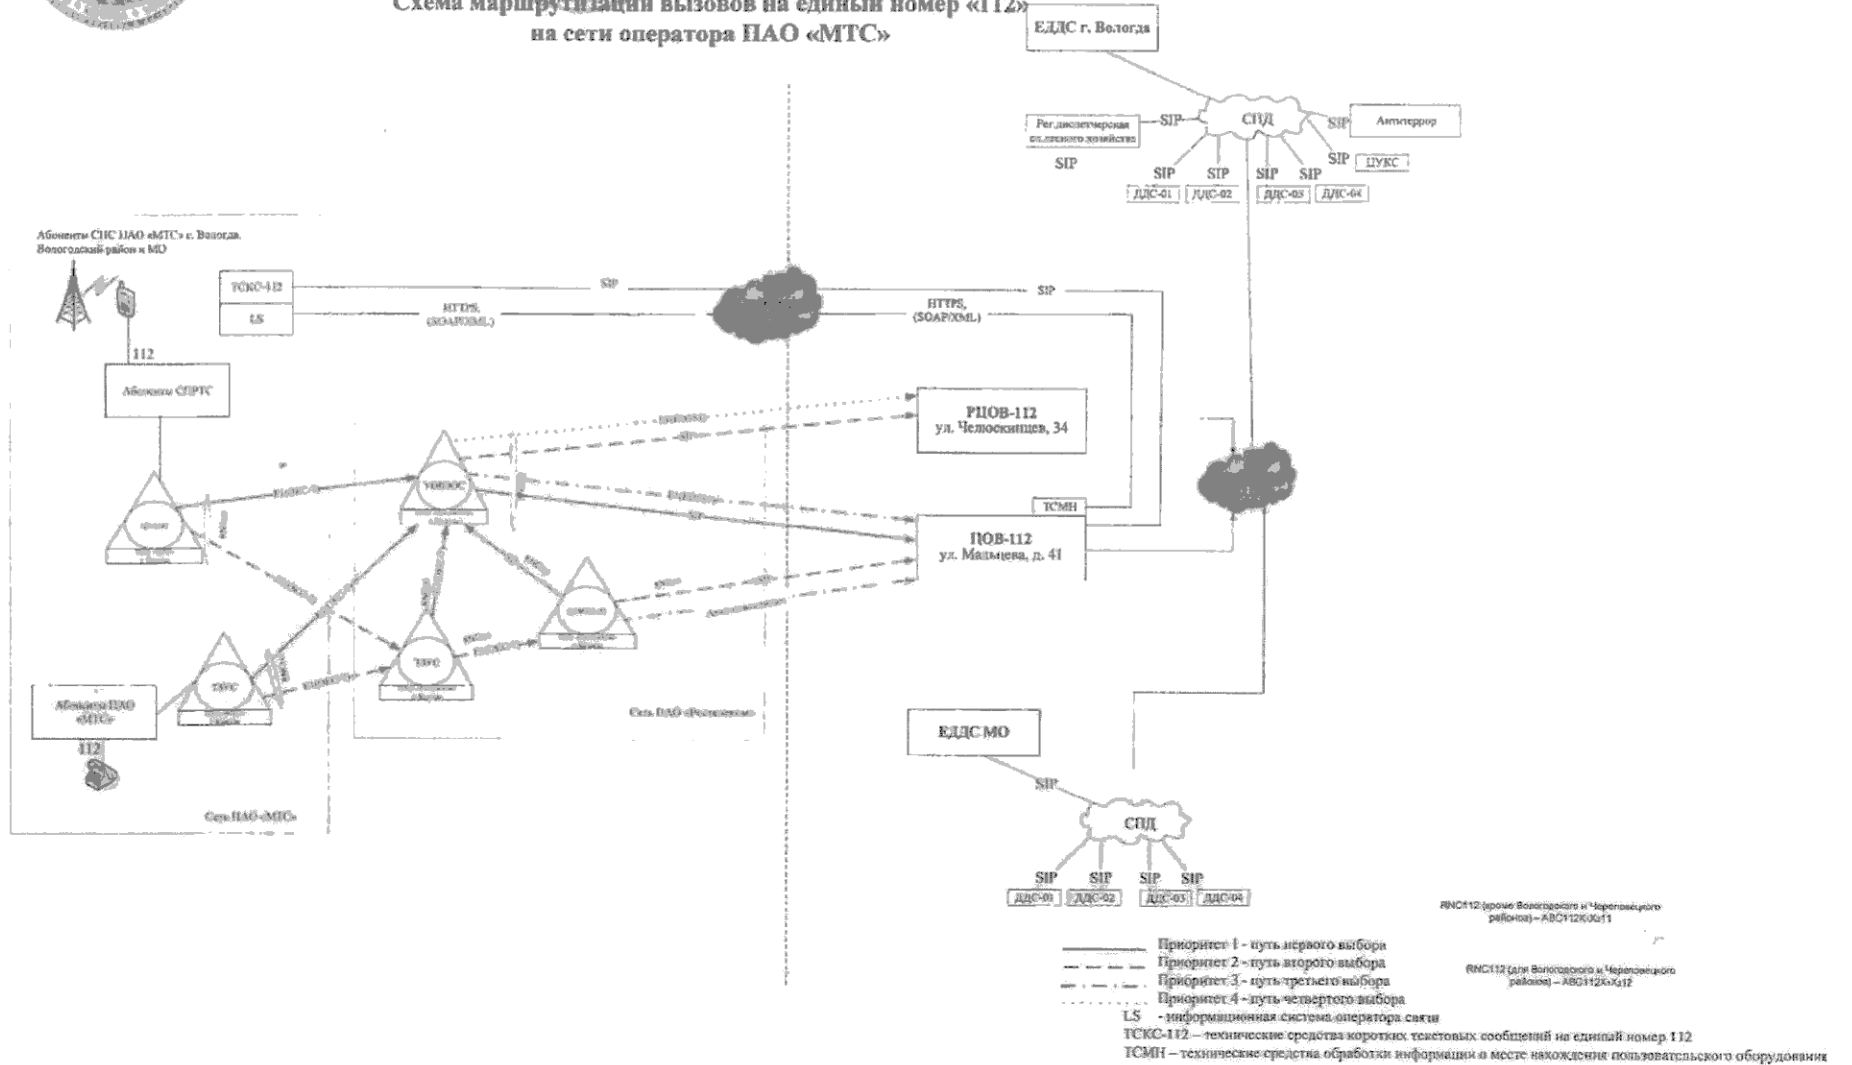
Схема маршрутизации вызовов на единый номер «112»
на сети оператора ПАО «МТС»

ЕДДС г. Вологда

Рег.диспетчерская сл.лесного хозяйства

SIP

СПД

SIP

Антитеррор

SIP

SIP

SIP

SIP

SIP

SIP

ЦУКС

ДДС-01

ДДС-02

ДДС-03

ДДС-04

Абоненты СПС ПАО «МТС» г. Вологда, Вологодский район и МО

ТСКС-112

LS

SIP

HTTPS, (SOAP/XML)

SIP

HTTPS, (SOAP/XML)

112

Абоненты СПРТС

РЦОВ-112
ул. Челюскинцев, 34

ТСМН

ПОВ-112
ул. Мальцева, д. 41

Абоненты ПАО «МТС»

112

Сеть ПАО «Ростелеком»

Сеть ПАО «МТС»

ЕДДС МО

SIP

СПД

SIP

SIP

SIP

SIP

ДДС-01

ДДС-02

ДДС-03

ДДС-04

RNC112 (кроме Вологодского и Череповецкого районов) – ABC112XXX11

RNC112 (для Вологодского и Череповецкого районов) – ABC112XXX12

Приоритет 1 - путь первого выбора
Приоритет 2 - путь второго выбора
Приоритет 3 - путь третьего выбора
Приоритет 4 - путь четвертого выбора
LS - информационная система оператора связи
ТСКС-112 – технические средства коротких текстовых сообщений на единый номер 112
ТСМН – технические средства обработки информации о месте нахождения пользовательского оборудования